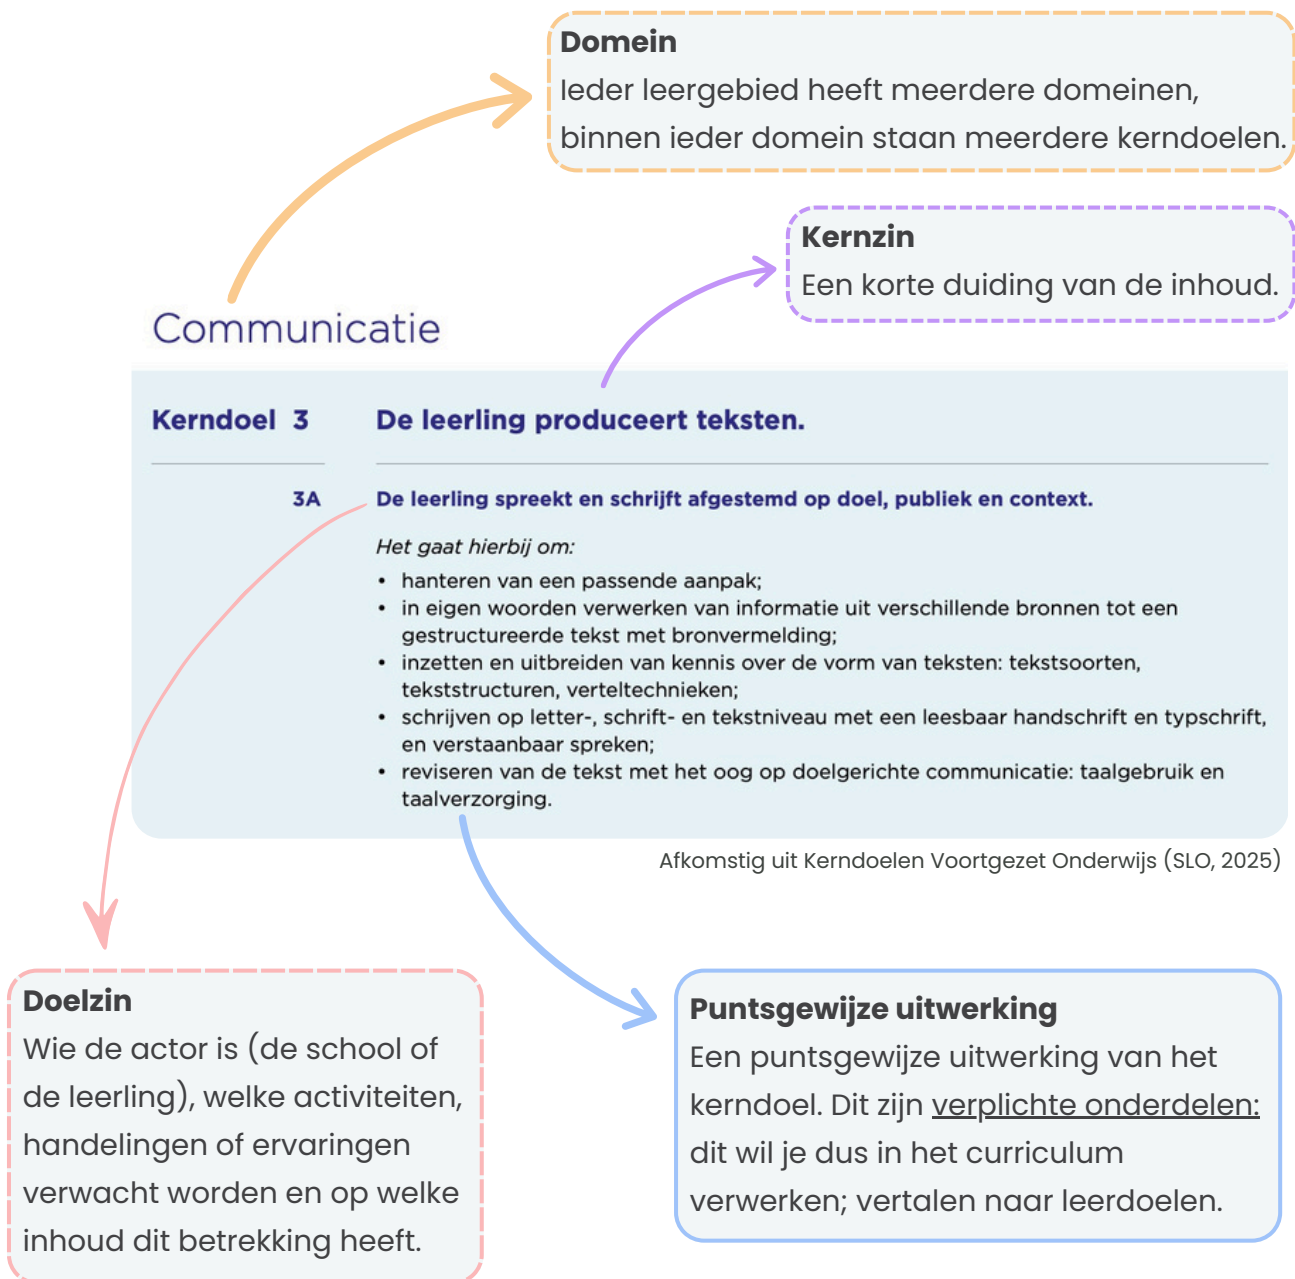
**Domein**
Ieder leergebied heeft meerdere domeinen, binnen ieder domein staan meerdere kerndoelen.

**Kernzin**
Een korte duiding van de inhoud.

Communicatie

**Kerndoel 3** **De leerling produceert teksten.**

**3A** **De leerling spreekt en schrijft afgestemd op doel, publiek en context.**

*Het gaat hierbij om:*
- hanteren van een passende aanpak;
- in eigen woorden verwerken van informatie uit verschillende bronnen tot een gestructureerde tekst met bronvermelding;
- inzetten en uitbreiden van kennis over de vorm van teksten: tekstsoorten, tekststructuren, verteltechnieken;
- schrijven op letter-, schrift- en tekstniveau met een leesbaar handschrift en typschrift, en verstaanbaar spreken;
- reviseren van de tekst met het oog op doelgerichte communicatie: taalgebruik en taalverzorging.

Afkomstig uit Kerndoelen Voortgezet Onderwijs (SLO, 2025)

**Doelzin**
Wie de actor is (de school of de leerling), welke activiteiten, handelingen of ervaringen verwacht worden en op welke inhoud dit betrekking heeft.

**Puntsgewijze uitwerking**
Een puntsgewijze uitwerking van het kerndoel. Dit zijn verplichte onderdelen: dit wil je dus in het curriculum verwerken; vertalen naar leerdoelen.